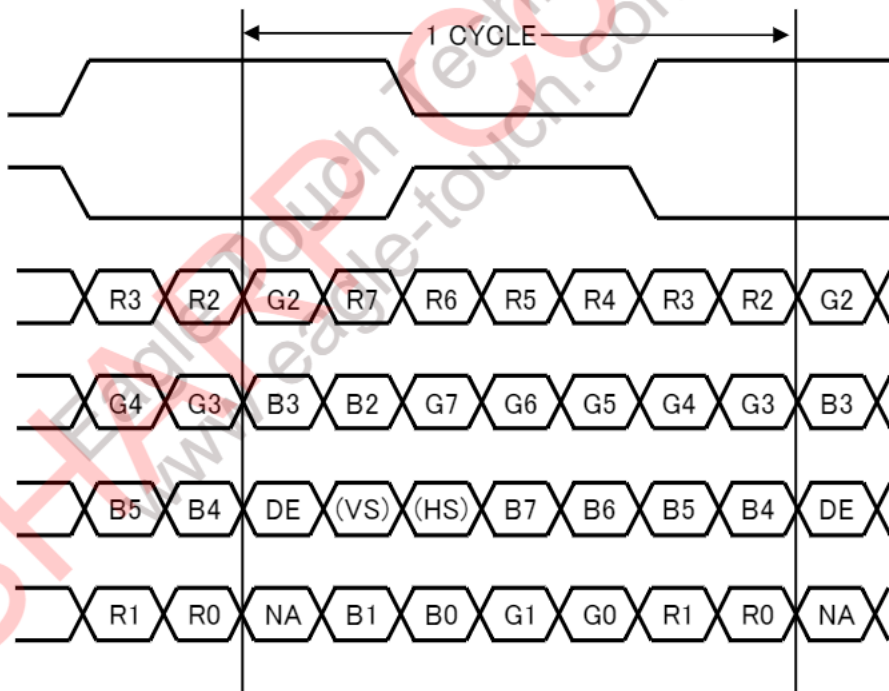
1 CYCLE

| R3 | R2 | G2 | R7 | R6 | R5 | R4 | R3 | R2 | G2 |
|---|---|---|---|---|---|---|---|---|---|
| G4 | G3 | B3 | B2 | G7 | G6 | G5 | G4 | G3 | B3 |
| B5 | B4 | DE | (VS) | (HS) | B7 | B6 | B5 | B4 | DE |
| R1 | R0 | NA | B1 | B0 | G1 | G0 | R1 | R0 | NA |

SHARP
Eagle Touch Tech
www.eagle-touch.com